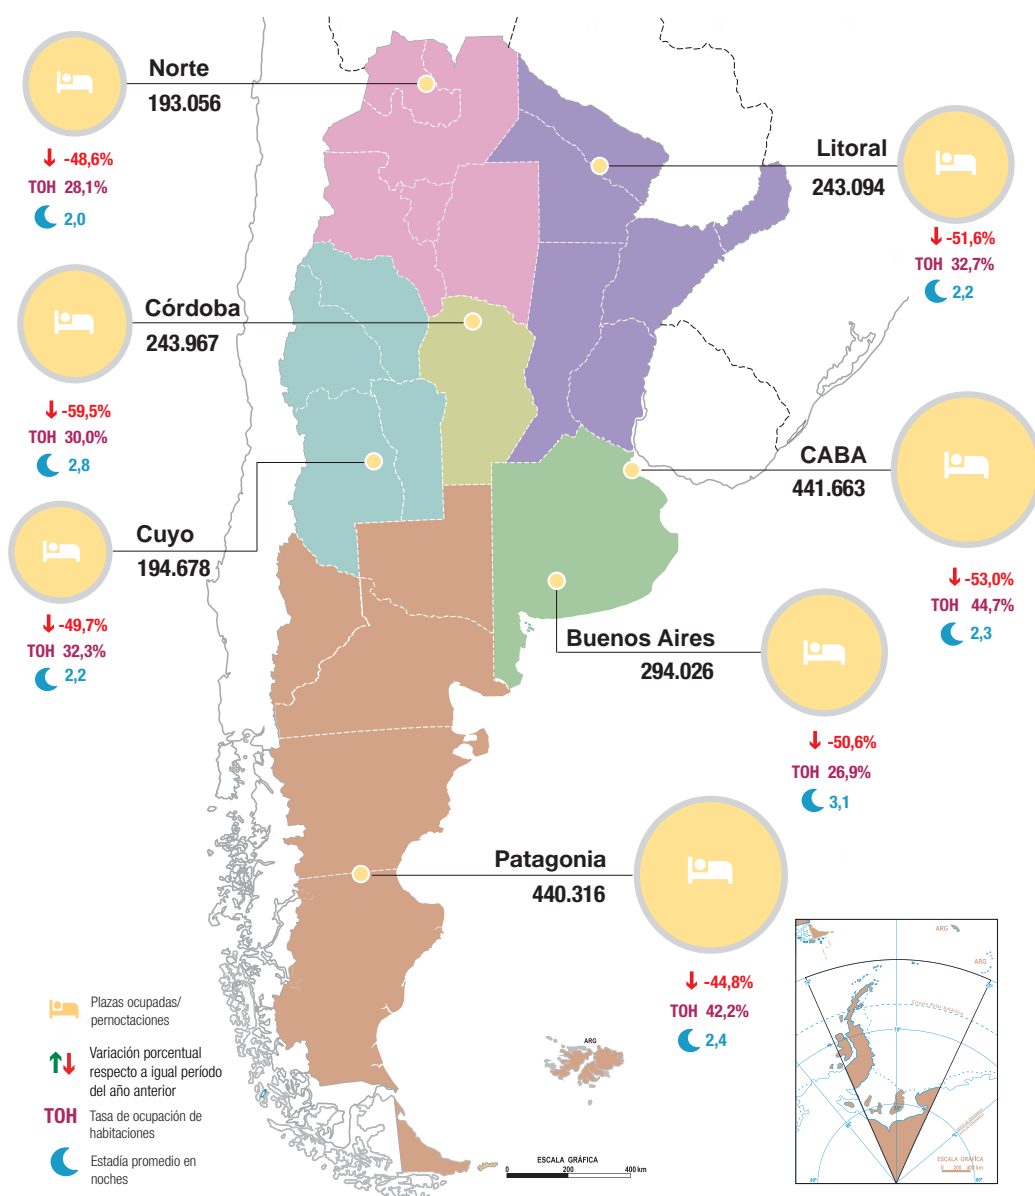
Norte
193.056

-48,6%
TOH 28,1%
2,0

Litoral
243.094

-51,6%
TOH 32,7%
2,2

Córdoba
243.967

-59,5%
TOH 30,0%
2,8

CABA
441.663

-53,0%
TOH 44,7%
2,3

Cuyo
194.678

-49,7%
TOH 32,3%
2,2

Buenos Aires
294.026

-50,6%
TOH 26,9%
3,1

Patagonia
440.316

-44,8%
TOH 42,2%
2,4

Plazas ocupadas/ pernoctaciones

Variación porcentual respecto a igual período del año anterior

TOH Tasa de ocupación de habitaciones

Estadía promedio en noches

ARG

ESCALA GRÁFICA
0 200 400 km

ARG
ARG
ESCALA GRÁFICA
0 200 400 km